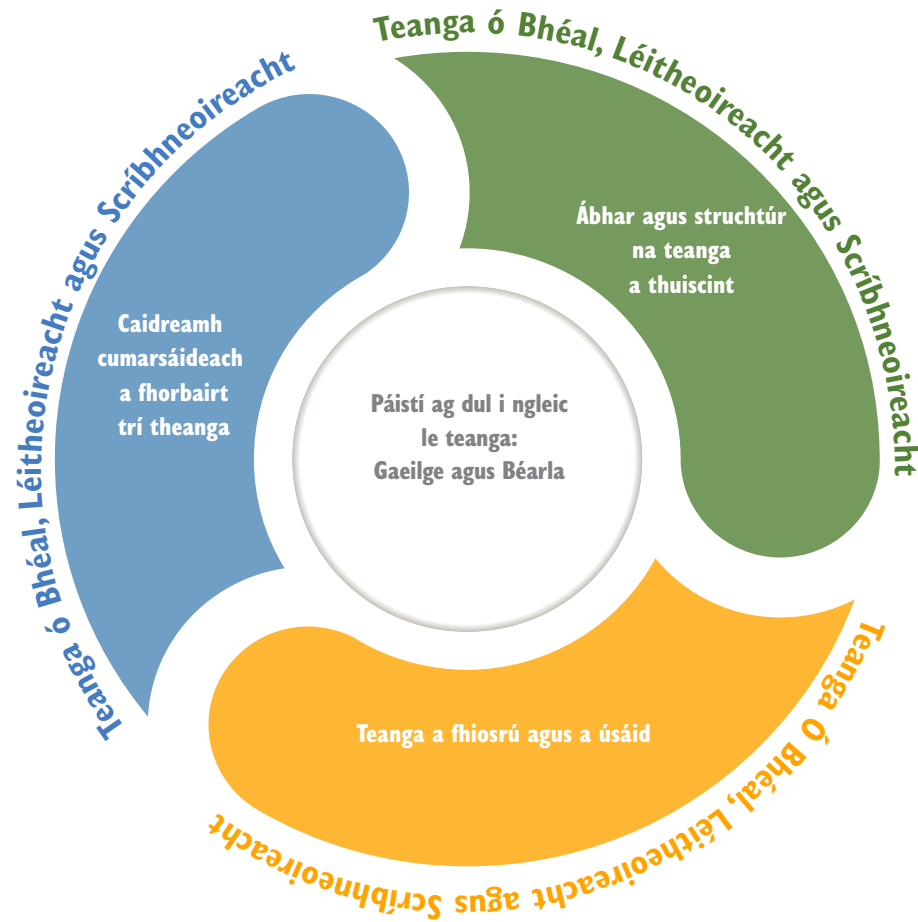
Teanga ó Bhéal, Léitheoireacht agus Scríbhneoireacht

Ábhar agus struchtúr na teanga a thuiscint

Teanga ó Bhéal, Léitheoireacht agus Scríbhneoireacht

Teanga a fhiosrú agus a úsáid

Teanga ó Bhéal, Léitheoireacht agus Scríbhneoireacht

Caidreamh cumarsáideach a fhorbairt trí theanga

Páistí ag dul i ngleic le teanga: Gaeilge agus Béarla